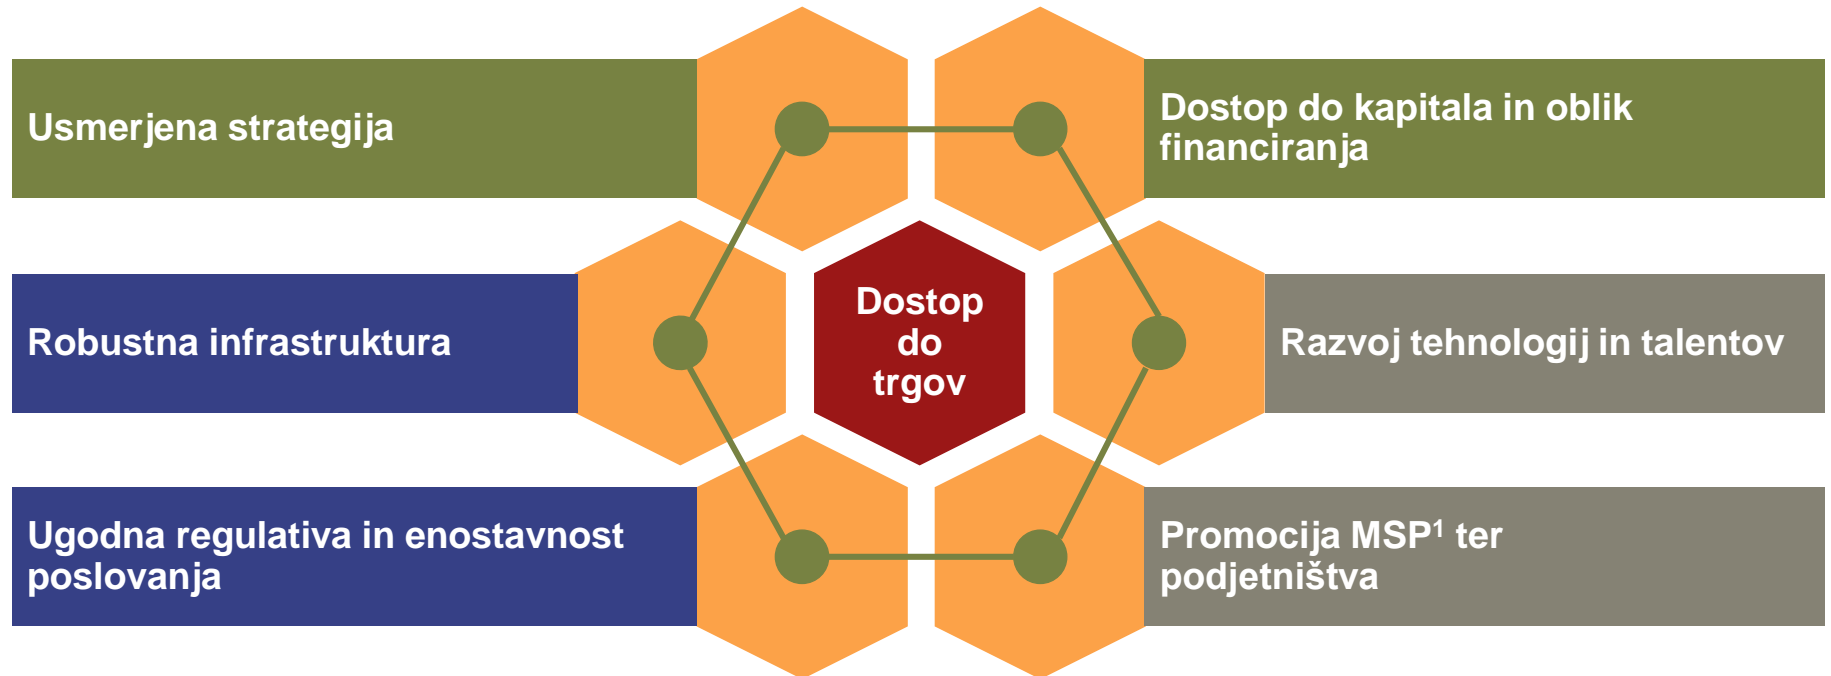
Usmerjena strategija

Dostop do kapitala in oblik financiranja

Robustna infrastruktura

Dostop do trgov

Razvoj tehnologij in talentov

Ugodna regulativa in enostavnost poslovanja

Promocija MSP$^1$ ter podjetništva